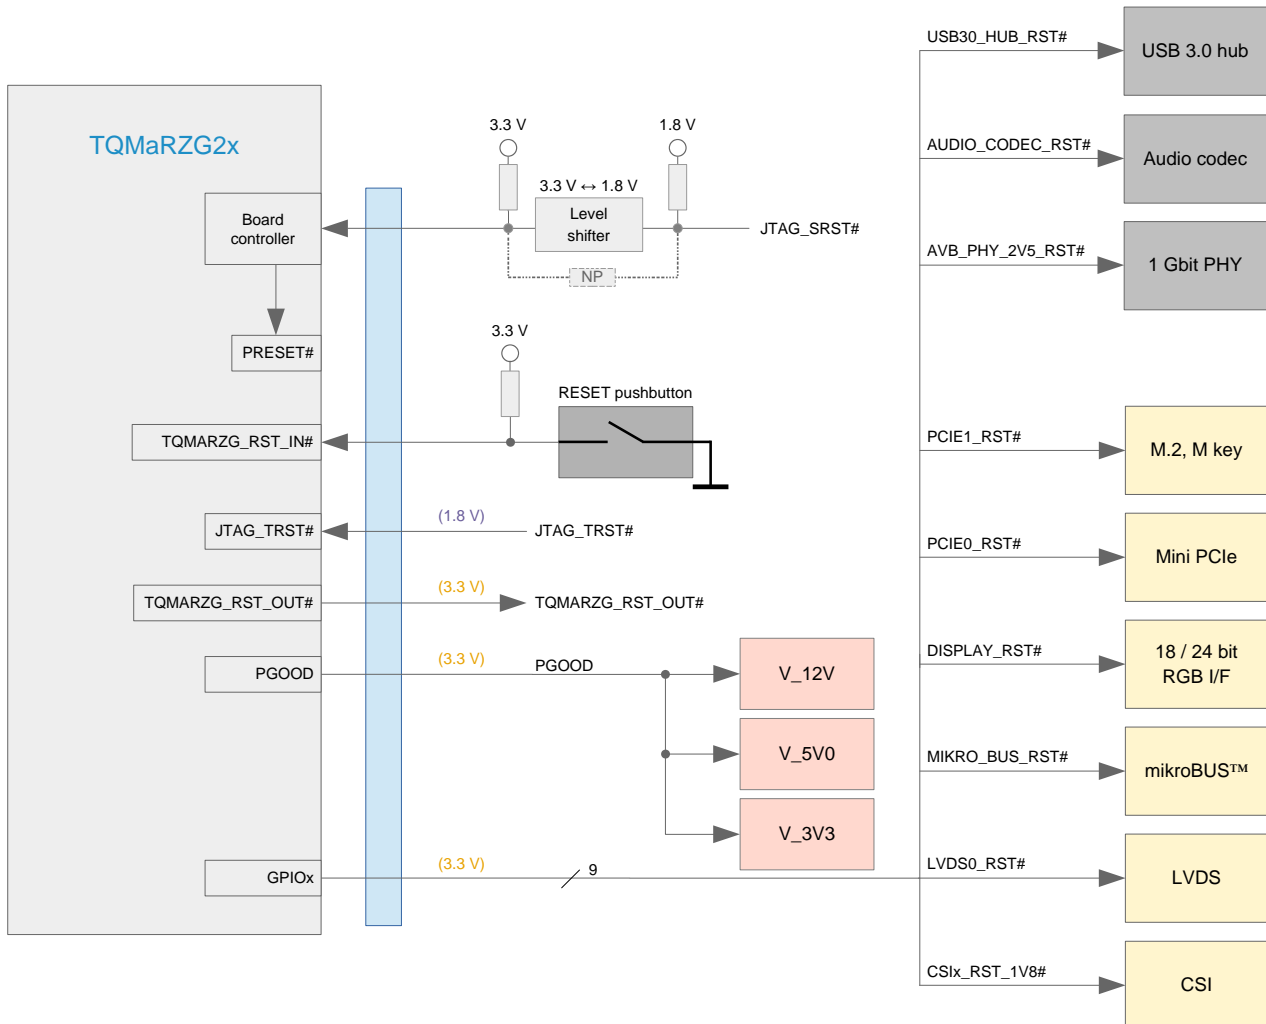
TQMaRZG2x

Board controller

PRESET#

TQMARZG_RST_IN#

JTAG_TRST#

TQMARZG_RST_OUT#

PGOOD

GPIOx

3.3 V

1.8 V

3.3 V ↔ 1.8 V

Level shifter

JTAG_SRST#

NP

3.3 V

RESET pushbutton

(1.8 V)

JTAG_TRST#

(3.3 V)

TQMARZG_RST_OUT#

(3.3 V)

PGOOD

V_12V

V_5V0

V_3V3

(3.3 V)

9

USB30_HUB_RST#

USB 3.0 hub

AUDIO_CODEC_RST#

Audio codec

AVB_PHY_2V5_RST#

1 Gbit PHY

PCIE1_RST#

M.2, M key

PCIE0_RST#

Mini PCIe

DISPLAY_RST#

18 / 24 bit RGB I/F

MIKRO_BUS_RST#

mikroBUS™

LVDS0_RST#

LVDS

CSIx_RST_1V8#

CSI